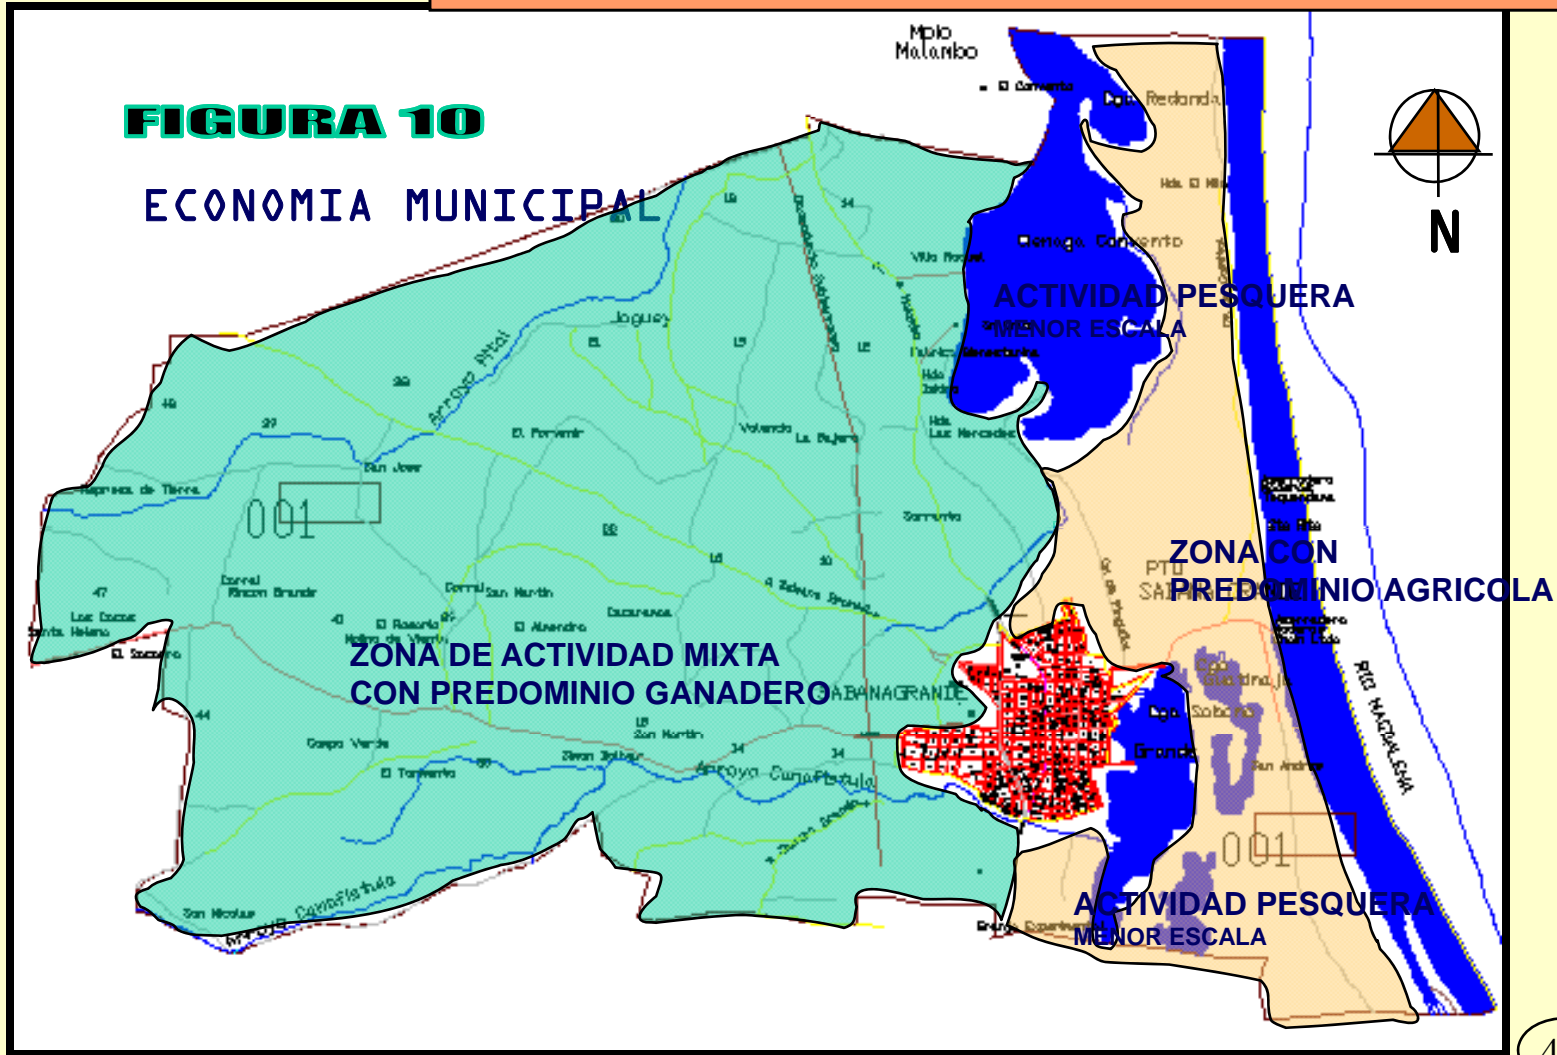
FIGURA 10

ECONOMIA MUNICIPAL

Mpio Malambo

El Convento

Cga. Redonda

Hda. El Mi

Cienaga Convento

Villa Rosa

N

ACTIVIDAD PESQUERA
MENOR ESCALA

Joguey

Arroyo Pital

El Porvenir

Volanda

La Bajera

Hda. Las Mercedes

San Jose

Represa de Tierra

001

Sorrento

Corral Rincon Grande

Corral San Martin

Cucuruco

El Rosario

El Almendro

Los Cocos

Santa Helena

El Socorro

ZONA DE ACTIVIDAD MIXTA
CON PREDOMINIO GANADERO

SABANAGRANDE

ZONA CON
PREDOMINIO AGRICOLA

Cga. Sabana

Grande

San Andres

RIO MAGDALENA

San Martin

Campo Verde

El Tamarindo

Simon Bolivar

Arroyo Cuñaflstula

San Nicolas

Arroyo Cañafistula

001

ACTIVIDAD PESQUERA
MENOR ESCALA